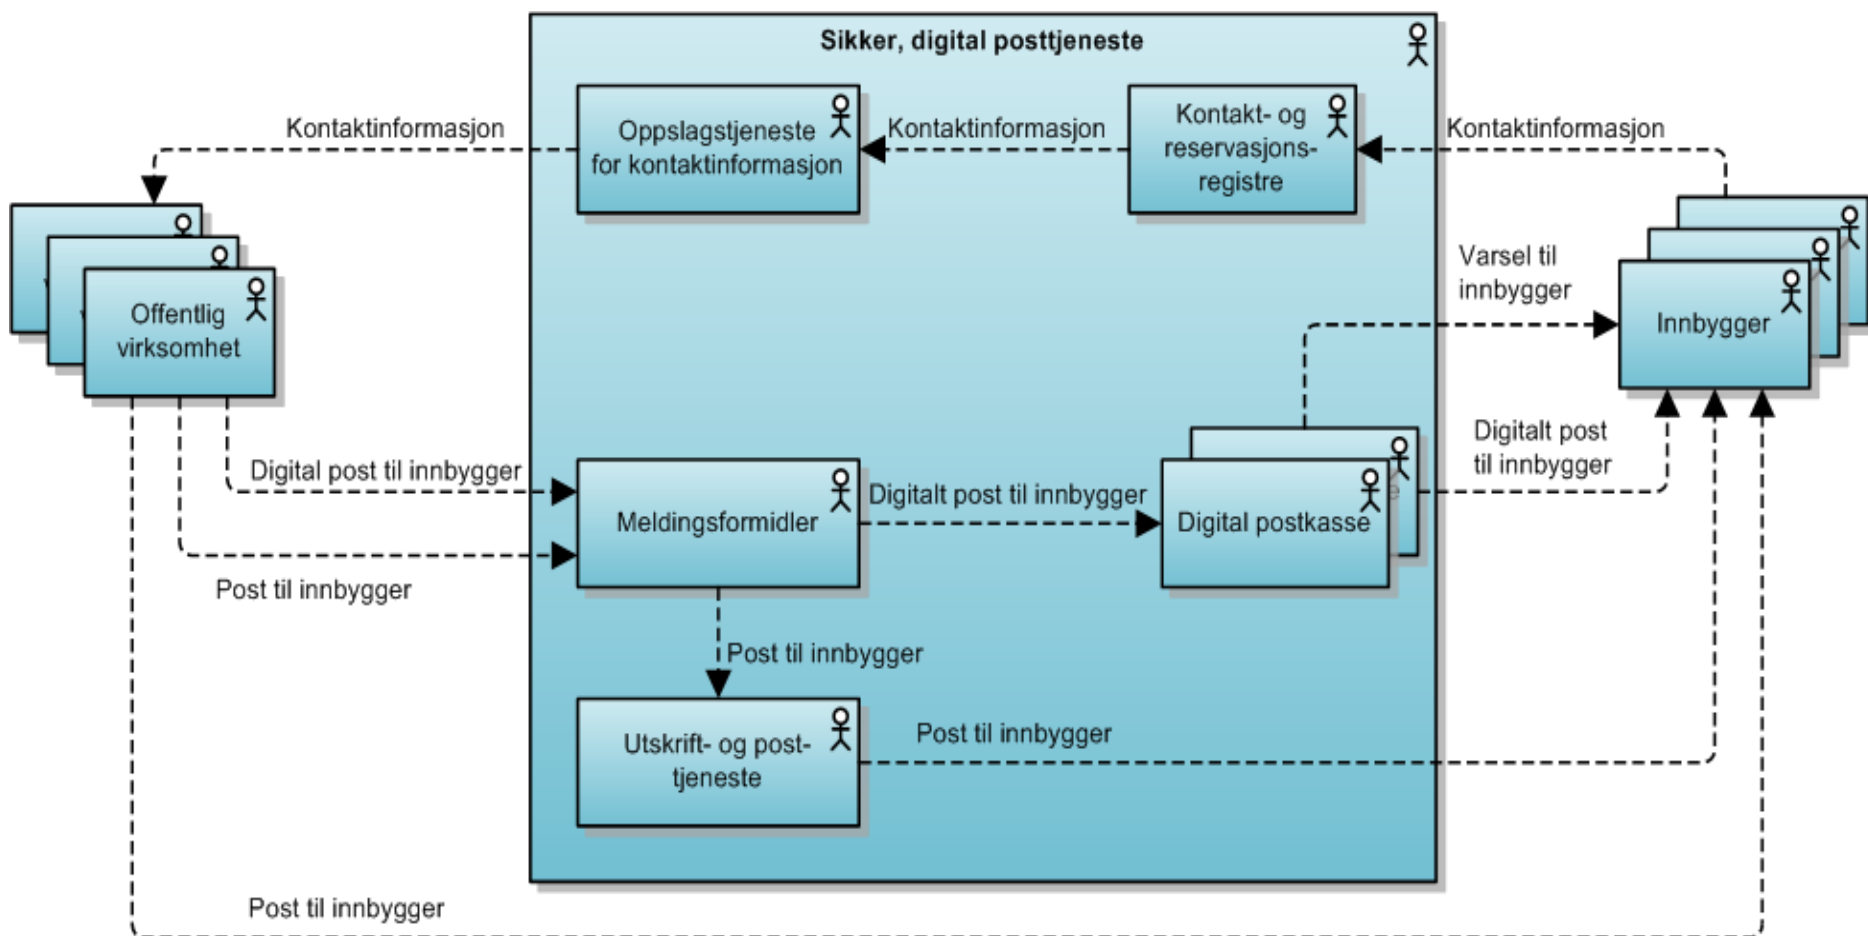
Sikker, digital posttjeneste

Kontaktinformasjon

Oppslagstjeneste for kontaktinformasjon

Kontaktinformasjon

Kontakt- og reservasjons-registre

Kontaktinformasjon

Offentlig virksomhet

Varsel til innbygger

Innbygger

Digital post til innbygger

Meldingsformidler

Digitalt post til innbygger

Digital postkasse

Digitalt post til innbygger

Post til innbygger

Post til innbygger

Utskrift- og post-tjeneste

Post til innbygger

Post til innbygger